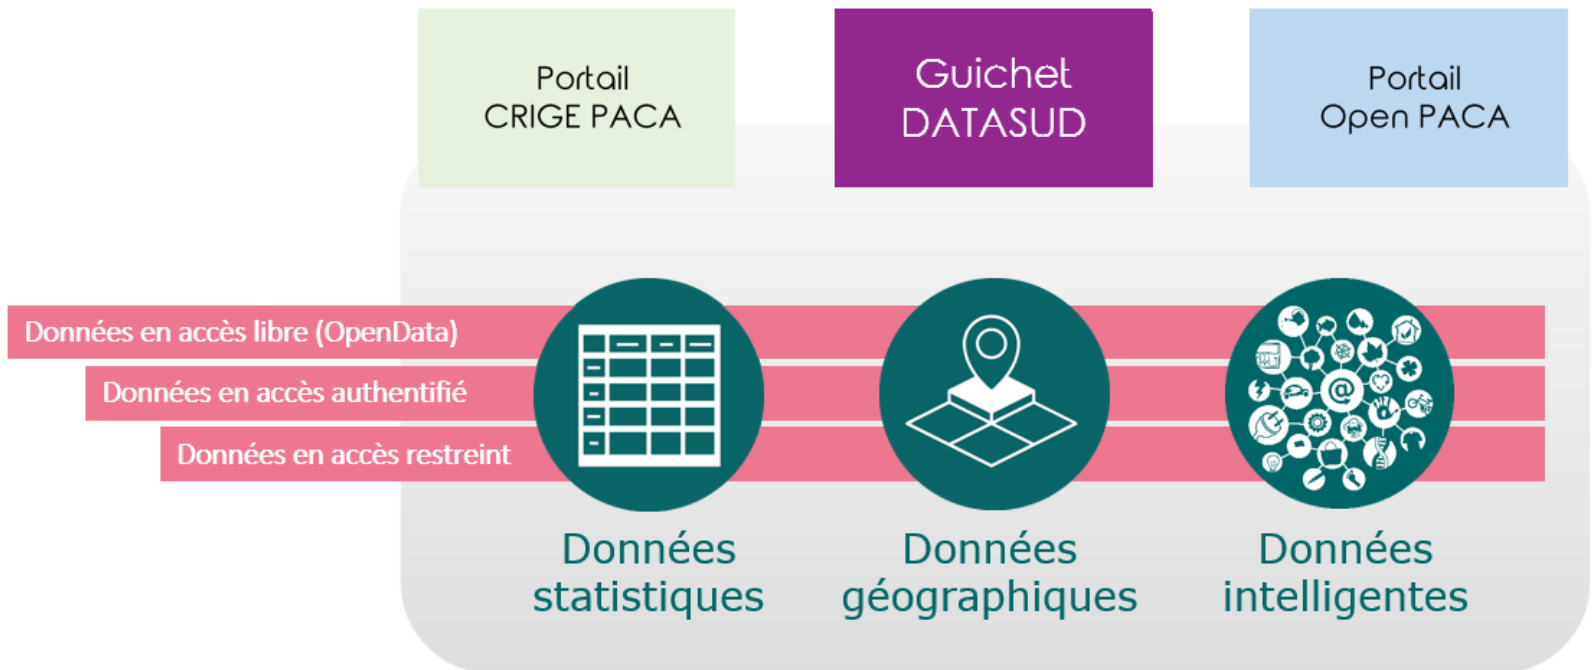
Portail CRIGE PACA

Guichet DATASUD

Portail Open PACA

Données en accès libre (OpenData)

Données en accès authentifié

Données en accès restreint

Données statistiques

Données géographiques

Données intelligentes